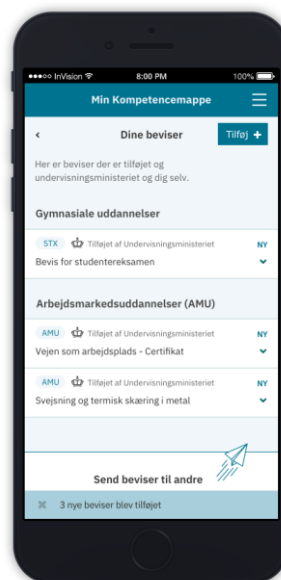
●●●○○ InVision 8:00 PM 100%

Min Kompetencemappe

< Dine beviser Tilføj +

Her er beviser der er tilføjet og undervisningsministeriet og dig selv.

Gymnasiale uddannelser

STX Tilføjet af Undervisningsministeriet NY

Bevis for studentereksamen

Arbejdsmarkedsuddannelser (AMU)

AMU Tilføjet af Undervisningsministeriet NY

Vejen som arbejdsplads - Certifikat

AMU Tilføjet af Undervisningsministeriet NY

Svejsning og termisk skæring i metal

Send beviser til andre

✕ 3 nye beviser blev tilføjet